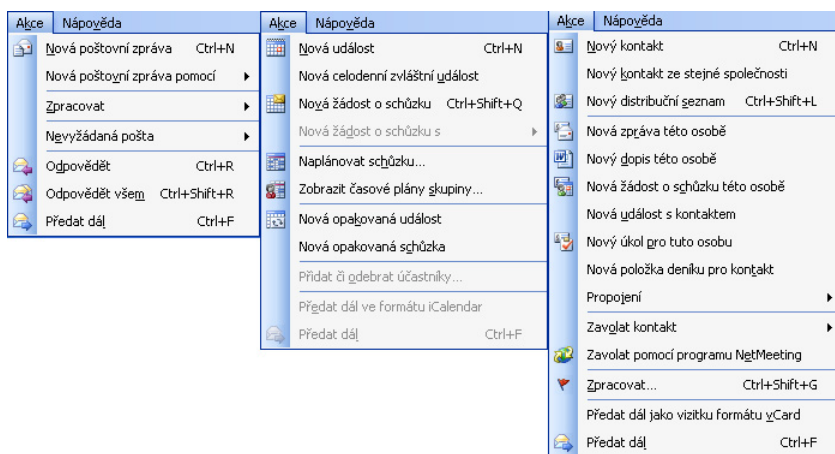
Akce Nápověda

Nová poštovní zpráva Ctrl+N
Nová poštovní zpráva pomocí
Zpracovat
Nevyžádaná pošta
Odpovědět Ctrl+R
Odpovědět všem Ctrl+Shift+R
Předat dál Ctrl+F

Akce Nápověda

Nová událost Ctrl+N
Nová celodenní zvláštní událost
Nová žádost o schůzku Ctrl+Shift+Q
Nová žádost o schůzku s
Naplánovat schůzku...
Zobrazit časové plány skupiny...
Nová opakovaná událost
Nová opakovaná schůzka
Přidat či odebrat účastníky...
Předat dál ve formátu iCalendar
Předat dál Ctrl+F

Akce Nápověda

Nový kontakt Ctrl+N
Nový kontakt ze stejné společnosti
Nový distribuční seznam Ctrl+Shift+L
Nová zpráva této osobě
Nový dopis této osobě
Nová žádost o schůzku této osobě
Nová událost s kontaktem
Nový úkol pro tuto osobu
Nová položka deníku pro kontakt
Propojení
Zavolat kontakt
Zavolat pomocí programu NetMeeting
Zpracovat... Ctrl+Shift+G
Předat dál jako vizitku formátu vCard
Předat dál Ctrl+F